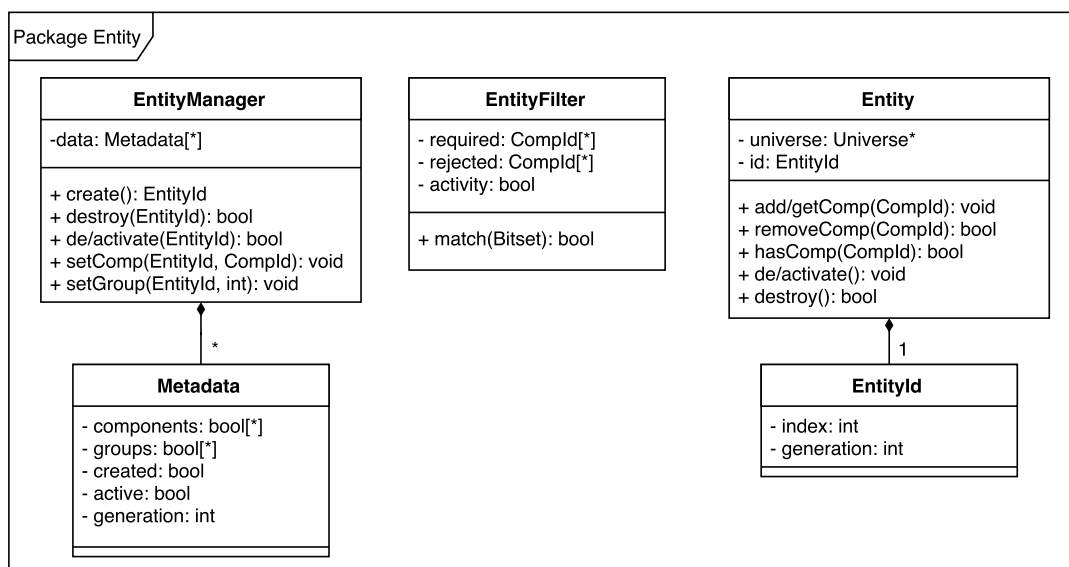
Package Entity

EntityManager

-data: Metadata[*]

+ create(): EntityId
+ destroy(EntityId): bool
+ de/activate(EntityId): bool
+ setComp(EntityId, CompId): void
+ setGroup(EntityId, int): void

*

Metadata

- components: bool[*]
- groups: bool[*]
- created: bool
- active: bool
- generation: int

EntityFilter

- required: CompId[*]
- rejected: CompId[*]
- activity: bool

+ match(Bitset): bool

Entity

- universe: Universe*
- id: EntityId

+ add/getComp(CompId): void
+ removeComp(CompId): bool
+ hasComp(CompId): bool
+ de/activate(): void
+ destroy(): bool

1

EntityId

- index: int
- generation: int